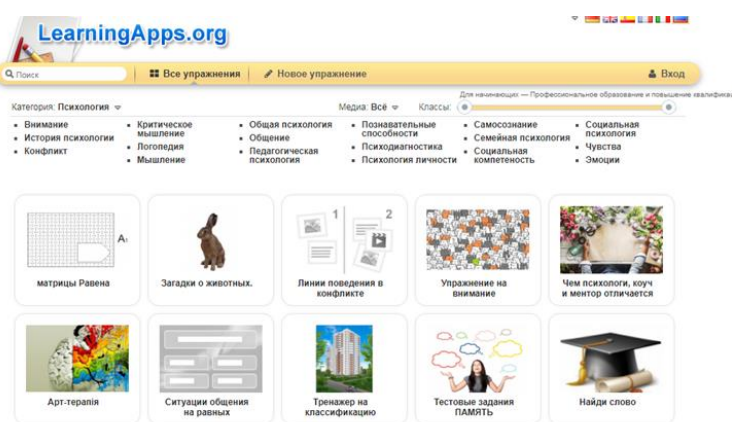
LearningApps.org

Поиск

Все упражнения

Новое упражнение

Вход

Категория: Психология

Медиа: Всё

Классы:

Для начинающих — Профессиональное образование и повышение квалифика

- Внимание
- История психологии
- Конфликт

- Критическое мышление
- Логопедия
- Мышление

- Общая психология
- Общение
- Педагогическая психология

- Познавательные способности
- Психодиагностика
- Психология личности

- Самосознание
- Семейная психология
- Социальная компетентность

- Социальная психология
- Чувства
- Эмоции

A

матрицы Равена

Загадки о животных.

1 2

Линии поведения в конфликте

Упражнение на внимание

Чем психологи, коуч и ментор отличается

Арт-терапия

Ситуации общения на равных

Тренажер на классификацию

Тестовые задания ПАМЯТЬ

Найди слово